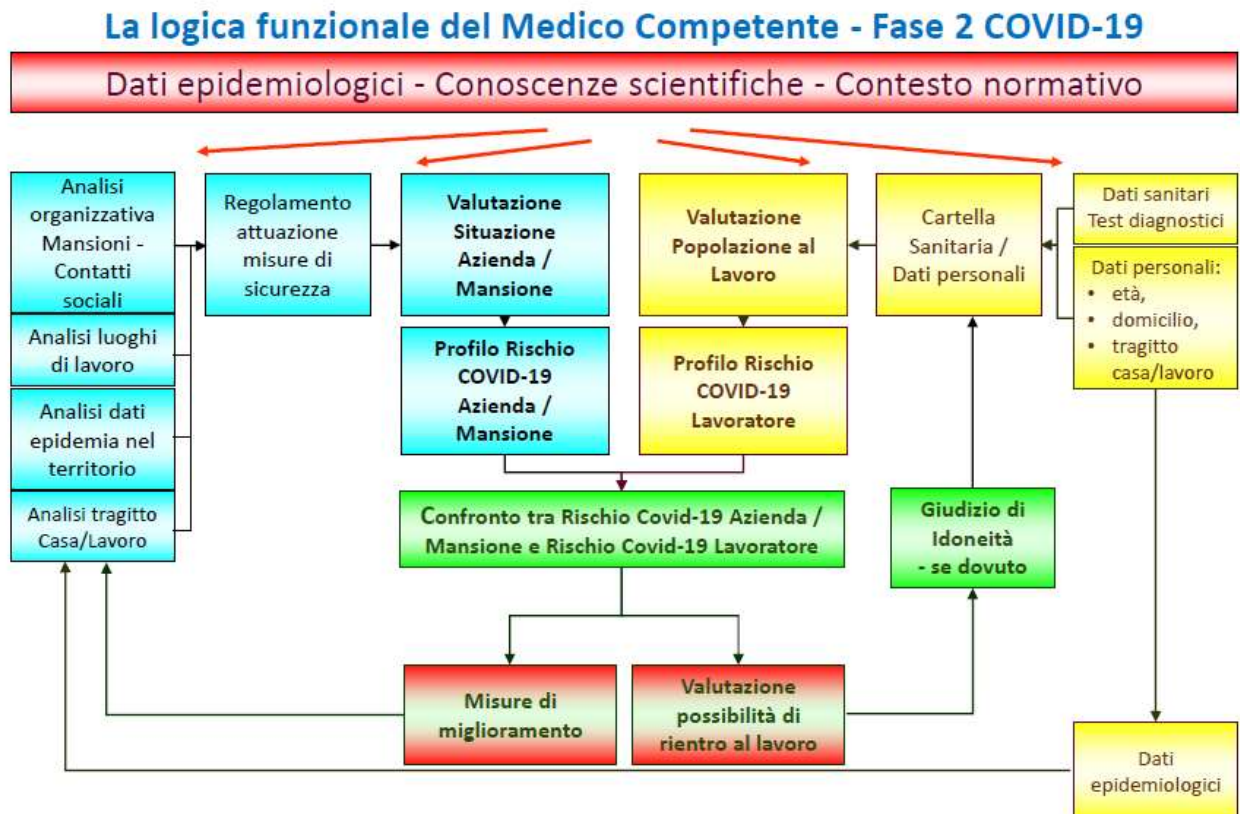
La logica funzionale del Medico Competente - Fase 2 COVID-19

Dati epidemiologici - Conoscenze scientifiche - Contesto normativo

Analisi organizzativa Mansioni - Contatti sociali

Analisi luoghi di lavoro

Analisi dati epidemia nel territorio

Analisi tragitto Casa/Lavoro

Regolamento attuazione misure di sicurezza

Valutazione Situazione Azienda / Mansione

Profilo Rischio COVID-19 Azienda / Mansione

Valutazione Popolazione al Lavoro

Profilo Rischio COVID-19 Lavoratore

Cartella Sanitaria / Dati personali

Dati sanitari Test diagnostici

Dati personali:
• età,
• domicilio,
• tragitto casa/lavoro

Confronto tra Rischio Covid-19 Azienda / Mansione e Rischio Covid-19 Lavoratore

Giudizio di Idoneità - se dovuto

Misure di miglioramento

Valutazione possibilità di rientro al lavoro

Dati epidemiologici